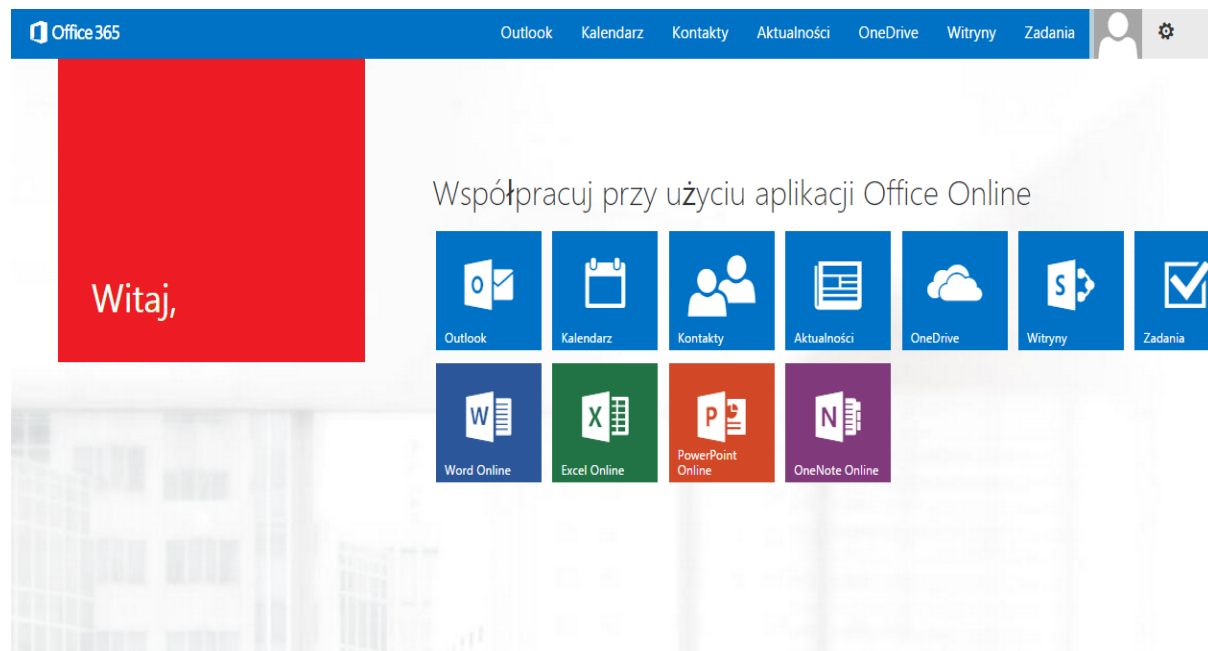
Office 365

Outlook Kalendarz Kontakty Aktualności OneDrive Witryny Zadania

Witaj,

Współpracuj przy użyciu aplikacji Office Online

Outlook
Kalendarz
Kontakty
Aktualności
OneDrive
Witryny
Zadania
Word Online
Excel Online
PowerPoint Online
OneNote Online